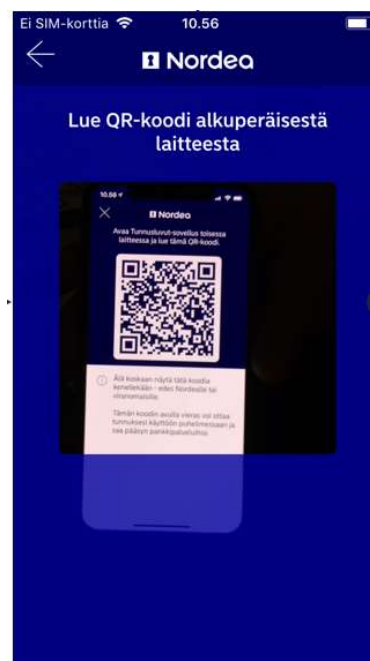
Ei SIM-korttia 10.56

Nordea

Lue QR-koodi alkuperäisestä laitteesta

10.56

Nordea

Avaa Tunnusluvut-sovellus toisessa laitteessa ja lue tämä QR-koodi.

Älä koskaan näytä tätä koodia kenellekään - edes Nordealle tai viranomaisille.

Tämän koodin avulla vieras voi ottaa tunnuksesi käyttöön puhelimessaan ja saa pääsyn pankkipalveluihisi.